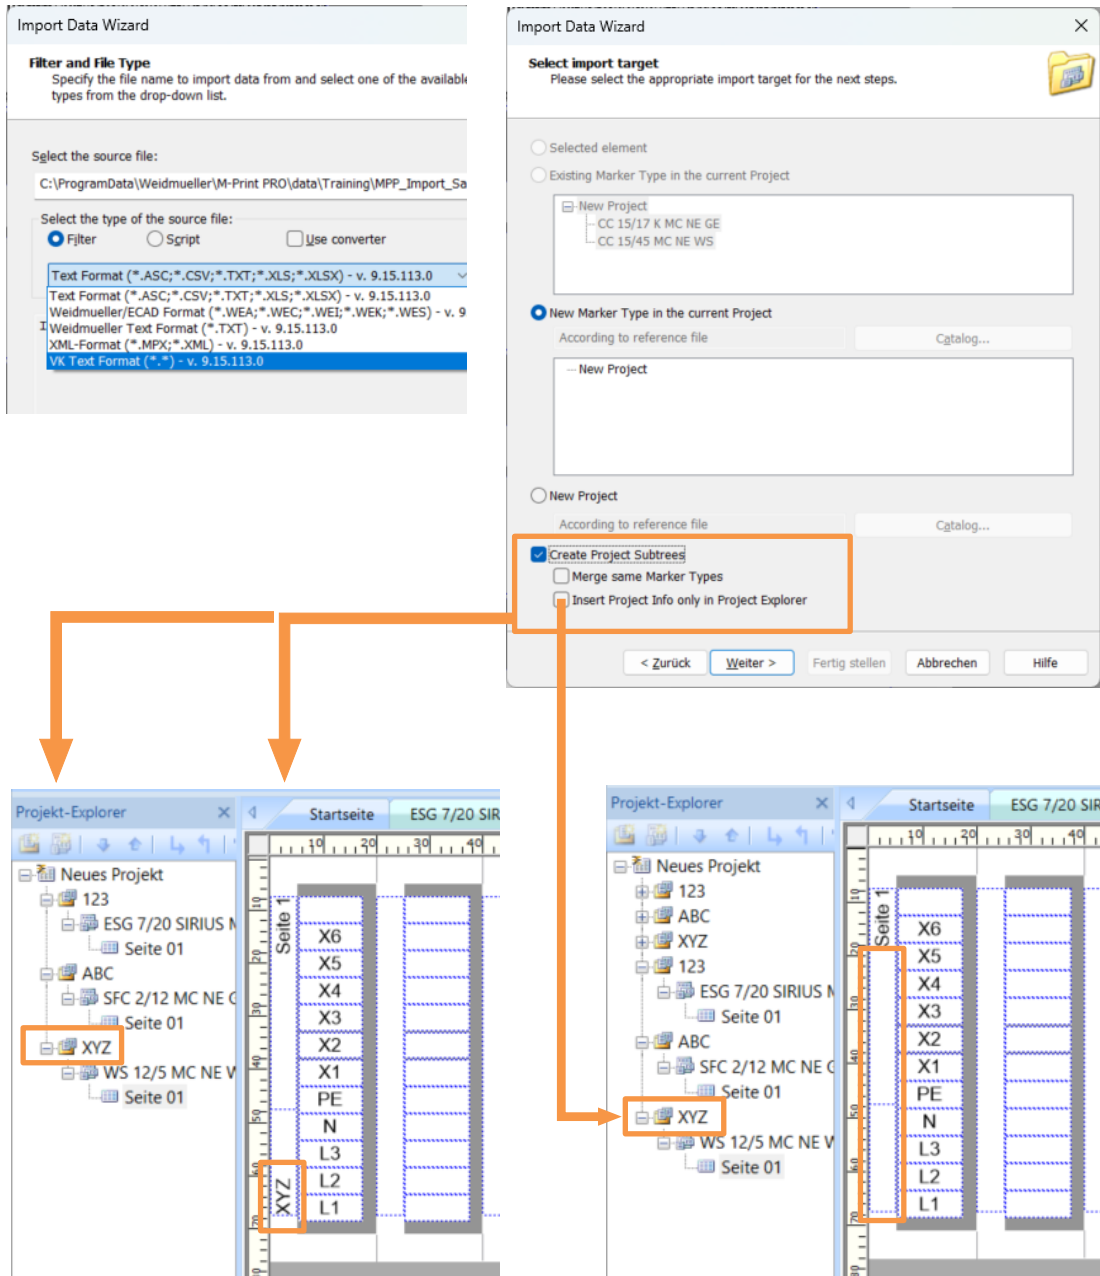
Import Data Wizard

Filter and File Type
Specify the file name to import data from and select one of the available types from the drop-down list.

Select the source file:
C:\ProgramData\Weidmueller\M-Print PRO\data\Training\MPP_Import_Sa

Select the type of the source file:
Filter Script Use converter

Text Format (*.ASC;*.CSV;*.TXT;*.XLS;*.XLSX) - v. 9.15.113.0
Text Format (*.ASC;*.CSV;*.TXT;*.XLS;*.XLSX) - v. 9.15.113.0
Weidmueller/ECAD Format (*.WEA;*.WEC;*.WEI;*.WEK;*.WES) - v. 9
Weidmueller Text Format (*.TXT) - v. 9.15.113.0
XML-Format (*.MPX;*.XML) - v. 9.15.113.0
VK Text Format (*.*) - v. 9.15.113.0

Import Data Wizard

Select import target
Please select the appropriate import target for the next steps.

Selected element
Existing Marker Type in the current Project
New Project
CC 15/17 K MC NE GE
CC 15/45 MC NE WS
New Marker Type in the current Project
According to reference file
Catalog...
New Project
New Project
According to reference file
Catalog...
Create Project Subtrees
Merge same Marker Types
Insert Project Info only in Project Explorer

< Zurück Weiter > Fertig stellen Abbrechen Hilfe

Projekt-Explorer
Startseite ESG 7/20 SIR
Neues Projekt
123
ESG 7/20 SIRIUS N
Seite 01
ABC
SFC 2/12 MC NE G
Seite 01
XYZ
WS 12/5 MC NE W
Seite 01
Seite 1
X6
X5
X4
X3
X2
X1
PE
N
L3
L2
L1
XYZ

Projekt-Explorer
Startseite ESG 7/20 SIR
Neues Projekt
123
ABC
XYZ
123
ESG 7/20 SIRIUS N
Seite 01
ABC
SFC 2/12 MC NE G
Seite 01
XYZ
WS 12/5 MC NE W
Seite 01
Seite 1
X6
X5
X4
X3
X2
X1
PE
N
L3
L2
L1